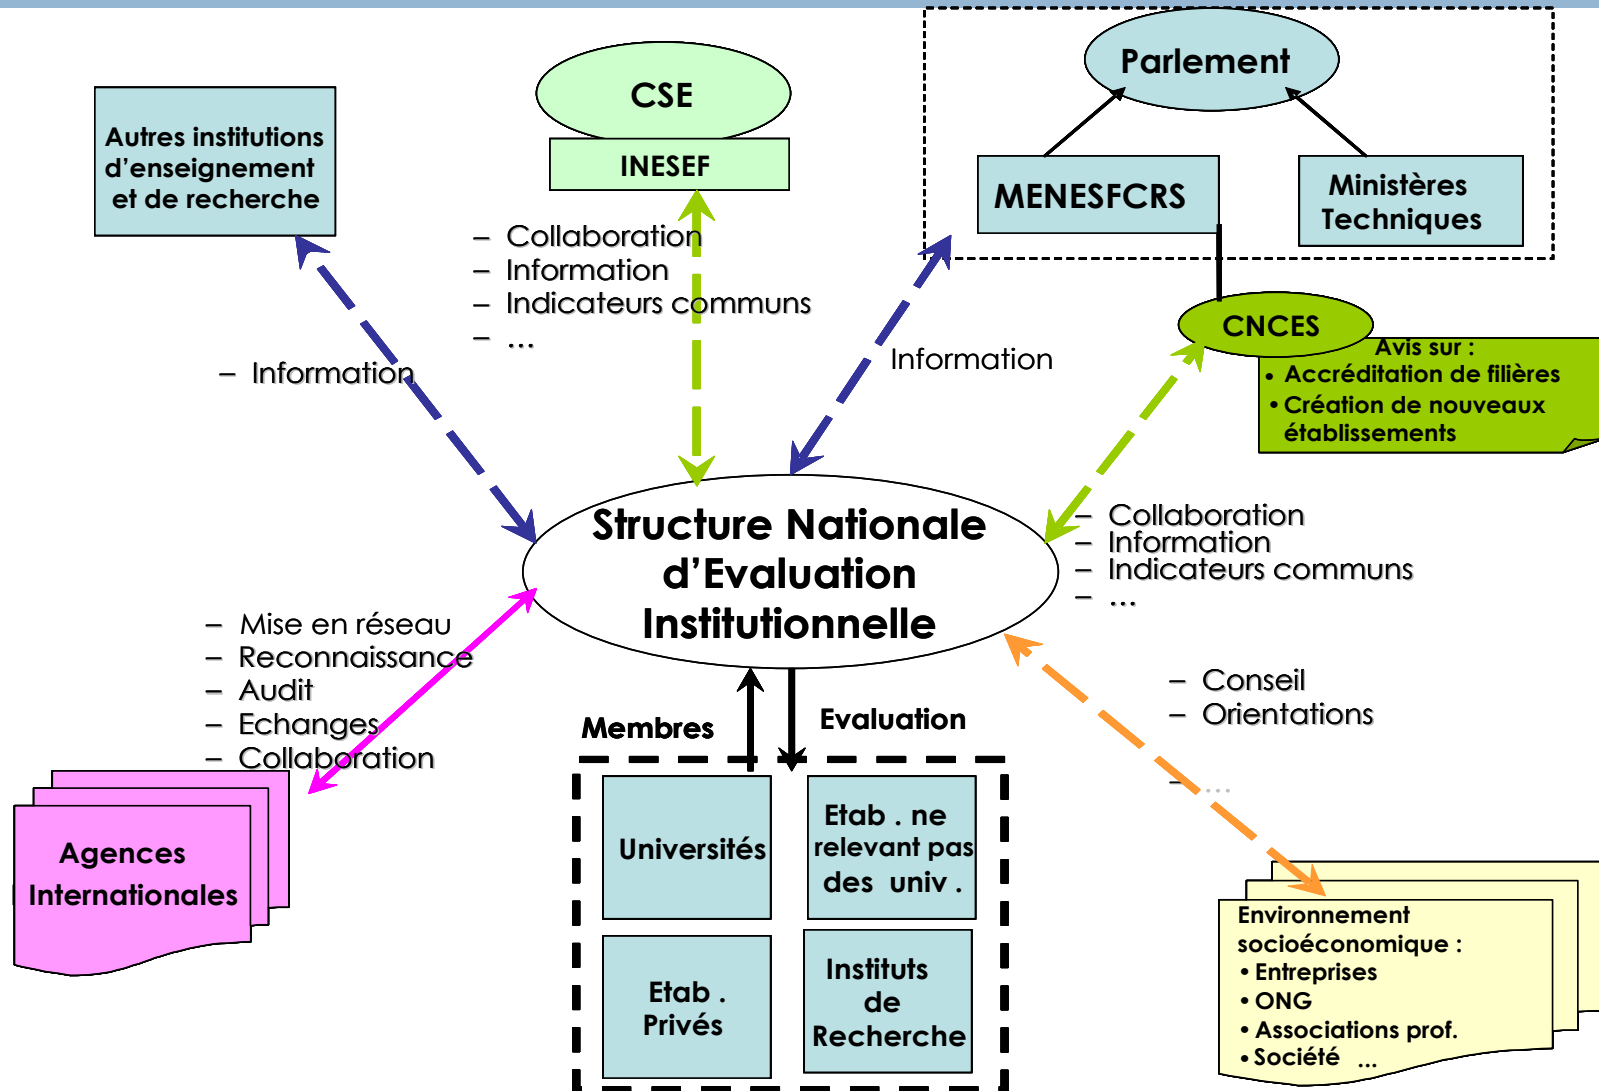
Autres institutions d'enseignement et de recherche

CSE

INESEF

Parlement

MENESFCRS

Ministères Techniques

– Collaboration
– Information
– Indicateurs communs
– …

– Information

Information

CNCES

Avis sur :
• Accréditation de filières
• Création de nouveaux établissements

Structure Nationale d'Evaluation Institutionnelle

– Collaboration
– Information
– Indicateurs communs
– …

– Mise en réseau
– Reconnaissance
– Audit
– Echanges
– Collaboration

Agences Internationales

Membres

Evaluation

– Conseil
– Orientations

– …

Universités

Etab . ne relevant pas des univ .

Etab . Privés

Instituts de Recherche

Environnement socioéconomique :
• Entreprises
• ONG
• Associations prof.
• Société …